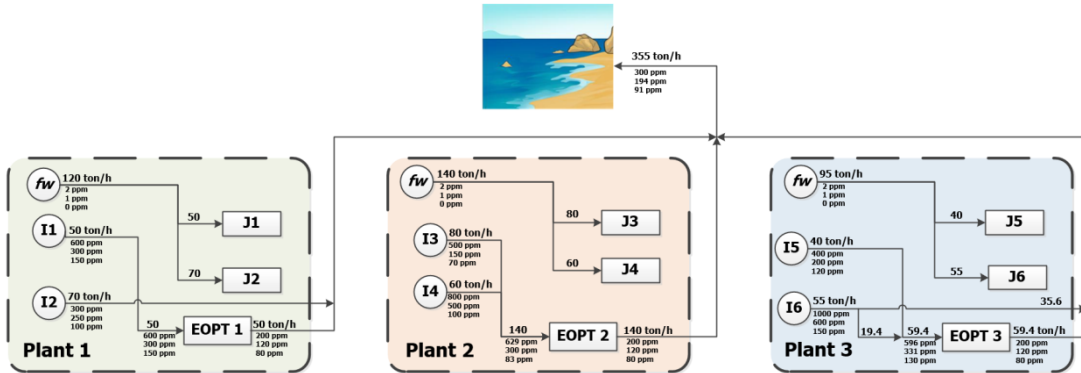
355 ton/h
300 ppm
194 ppm
91 ppm

fw
120 ton/h
2 ppm
1 ppm
0 ppm
50
J1
I1
50 ton/h
600 ppm
300 ppm
150 ppm
70
J2
I2
70 ton/h
300 ppm
250 ppm
100 ppm
50
600 ppm
300 ppm
150 ppm
EOPT 1
50 ton/h
200 ppm
120 ppm
80 ppm
Plant 1

fw
140 ton/h
2 ppm
1 ppm
0 ppm
80
J3
I3
80 ton/h
500 ppm
150 ppm
70 ppm
60
J4
I4
60 ton/h
800 ppm
500 ppm
100 ppm
140
629 ppm
300 ppm
83 ppm
EOPT 2
140 ton/h
200 ppm
120 ppm
80 ppm
Plant 2

fw
95 ton/h
2 ppm
1 ppm
0 ppm
40
J5
I5
40 ton/h
400 ppm
200 ppm
120 ppm
55
J6
I6
55 ton/h
1000 ppm
600 ppm
150 ppm
35.6
19.4
59.4
596 ppm
331 ppm
130 ppm
EOPT 3
59.4 ton/h
200 ppm
120 ppm
80 ppm
Plant 3